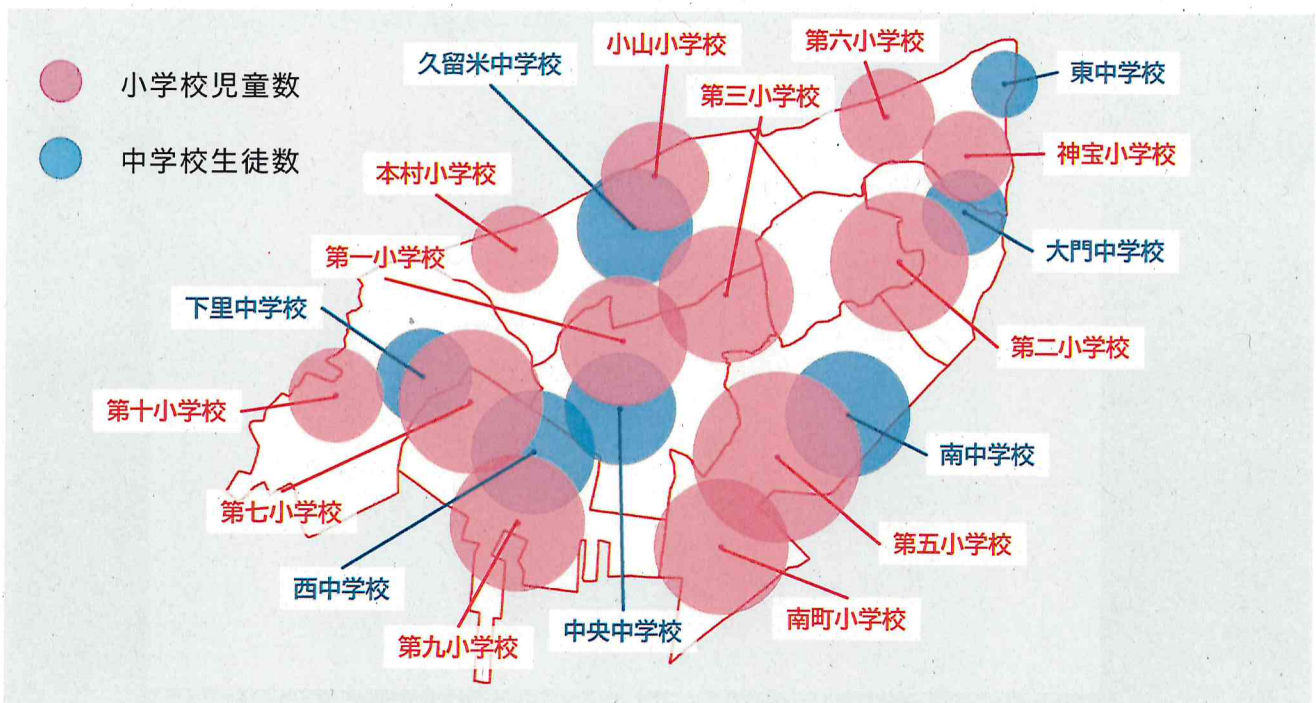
小学校児童数

中学校生徒数

久留米中学校

小山小学校

第六小学校

東中学校

第三小学校

神宝小学校

本村小学校

大門中学校

第一小学校

下里中学校

第二小学校

第十小学校

南中学校

第七小学校

第五小学校

西中学校

南町小学校

中央中学校

第九小学校